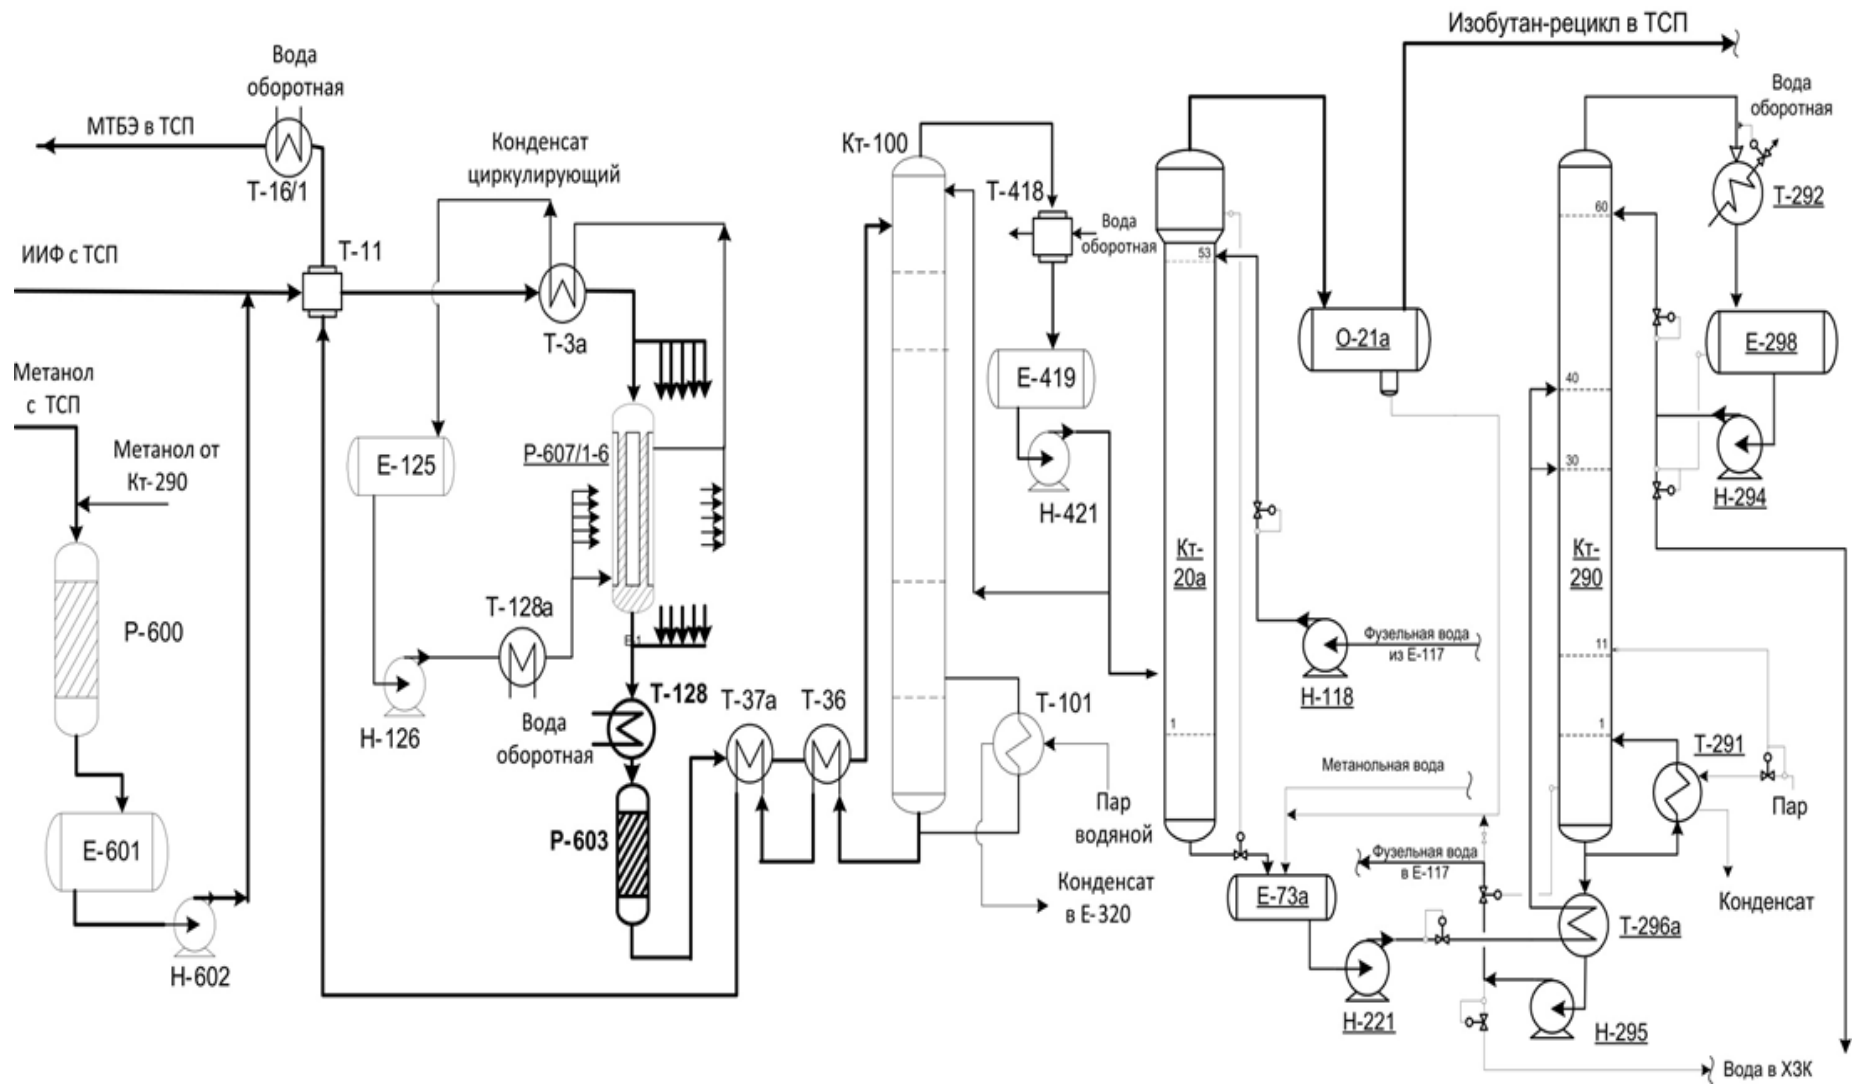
Вода оборотная

МТБЭ в ТСП

Т-16/1

Конденсат циркулирующий

ИИФ с ТСП

Т-11

Т-3а

Метанол с ТСП

Метанол от Кт-290

Р-600

Е-601

Н-602

Е-125

Р-607/1-6

Т-128а

Н-126

Т-128

Вода оборотная

Р-603

Т-37а

Т-36

Кт-100

Т-418

Вода оборотная

Е-419

Н-421

Т-101

Пар водяной

Конденсат в Е-320

Изобутан-рецикл в ТСП

53

1

Кт-20а

О-21а

Фузельная вода из Е-117

Н-118

Метанольная вода

Е-73а

Фузельная вода в Е-117

Н-221

Вода оборотная

Т-292

60

Е-298

40

30

Н-294

Кт-290

11

1

Т-291

Пар

Конденсат

Т-296а

Н-295

Вода в ХЗК